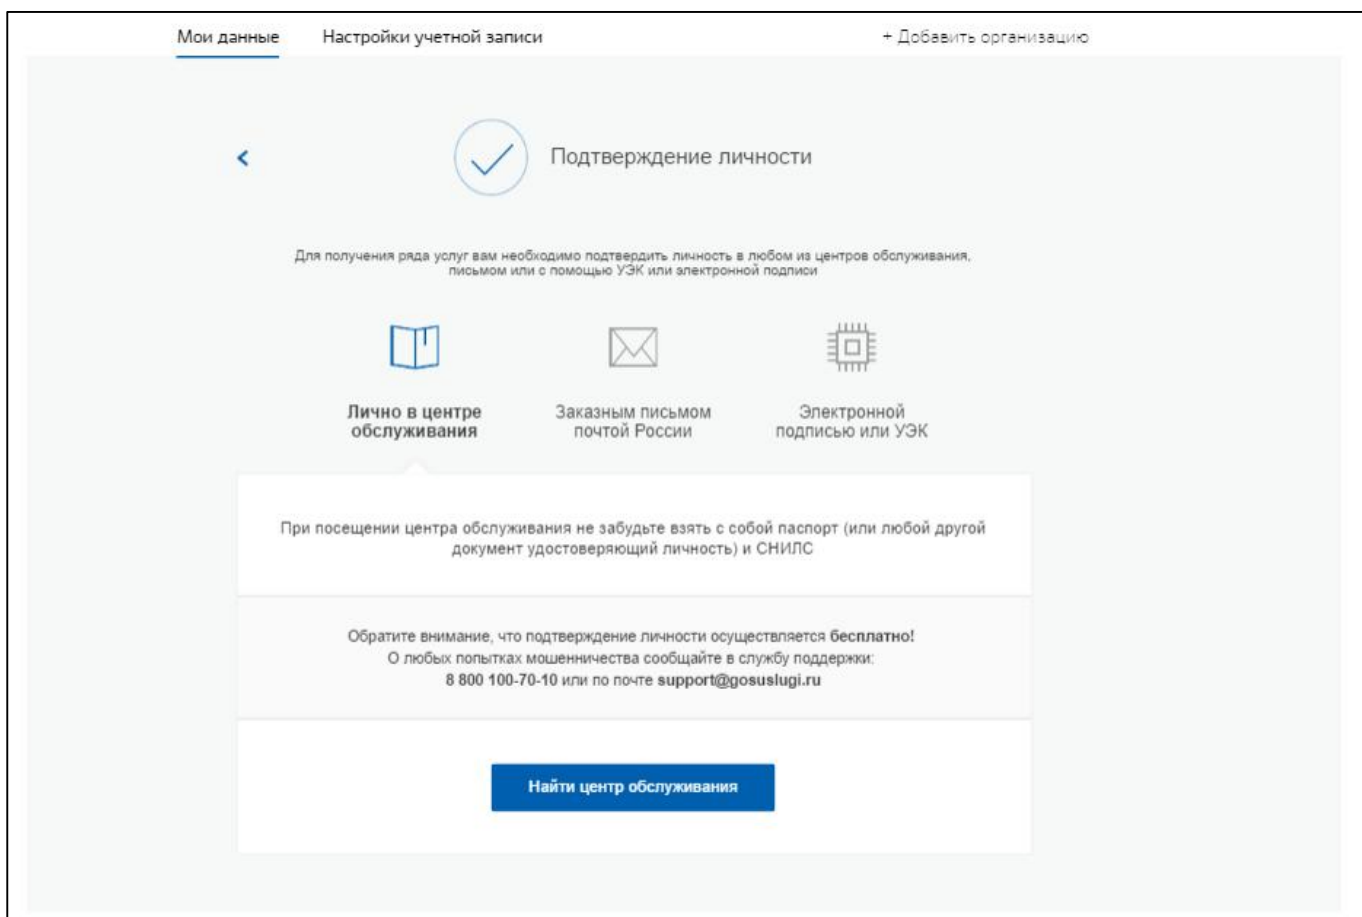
Мои данные Настройки учетной записи + Добавить организацию

Подтверждение личности

Для получения ряда услуг вам необходимо подтвердить личность в любом из центров обслуживания, письмом или с помощью УЭК или электронной подписи

Лично в центре обслуживания

Заказным письмом почтой России

Электронной подписью или УЭК

При посещении центра обслуживания не забудьте взять с собой паспорт (или любой другой документ удостоверяющий личность) и СНИЛС

Обратите внимание, что подтверждение личности осуществляется бесплатно!
О любых попытках мошенничества сообщайте в службу поддержки:
8 800 100-70-10 или по почте support@gosuslugi.ru

Найти центр обслуживания